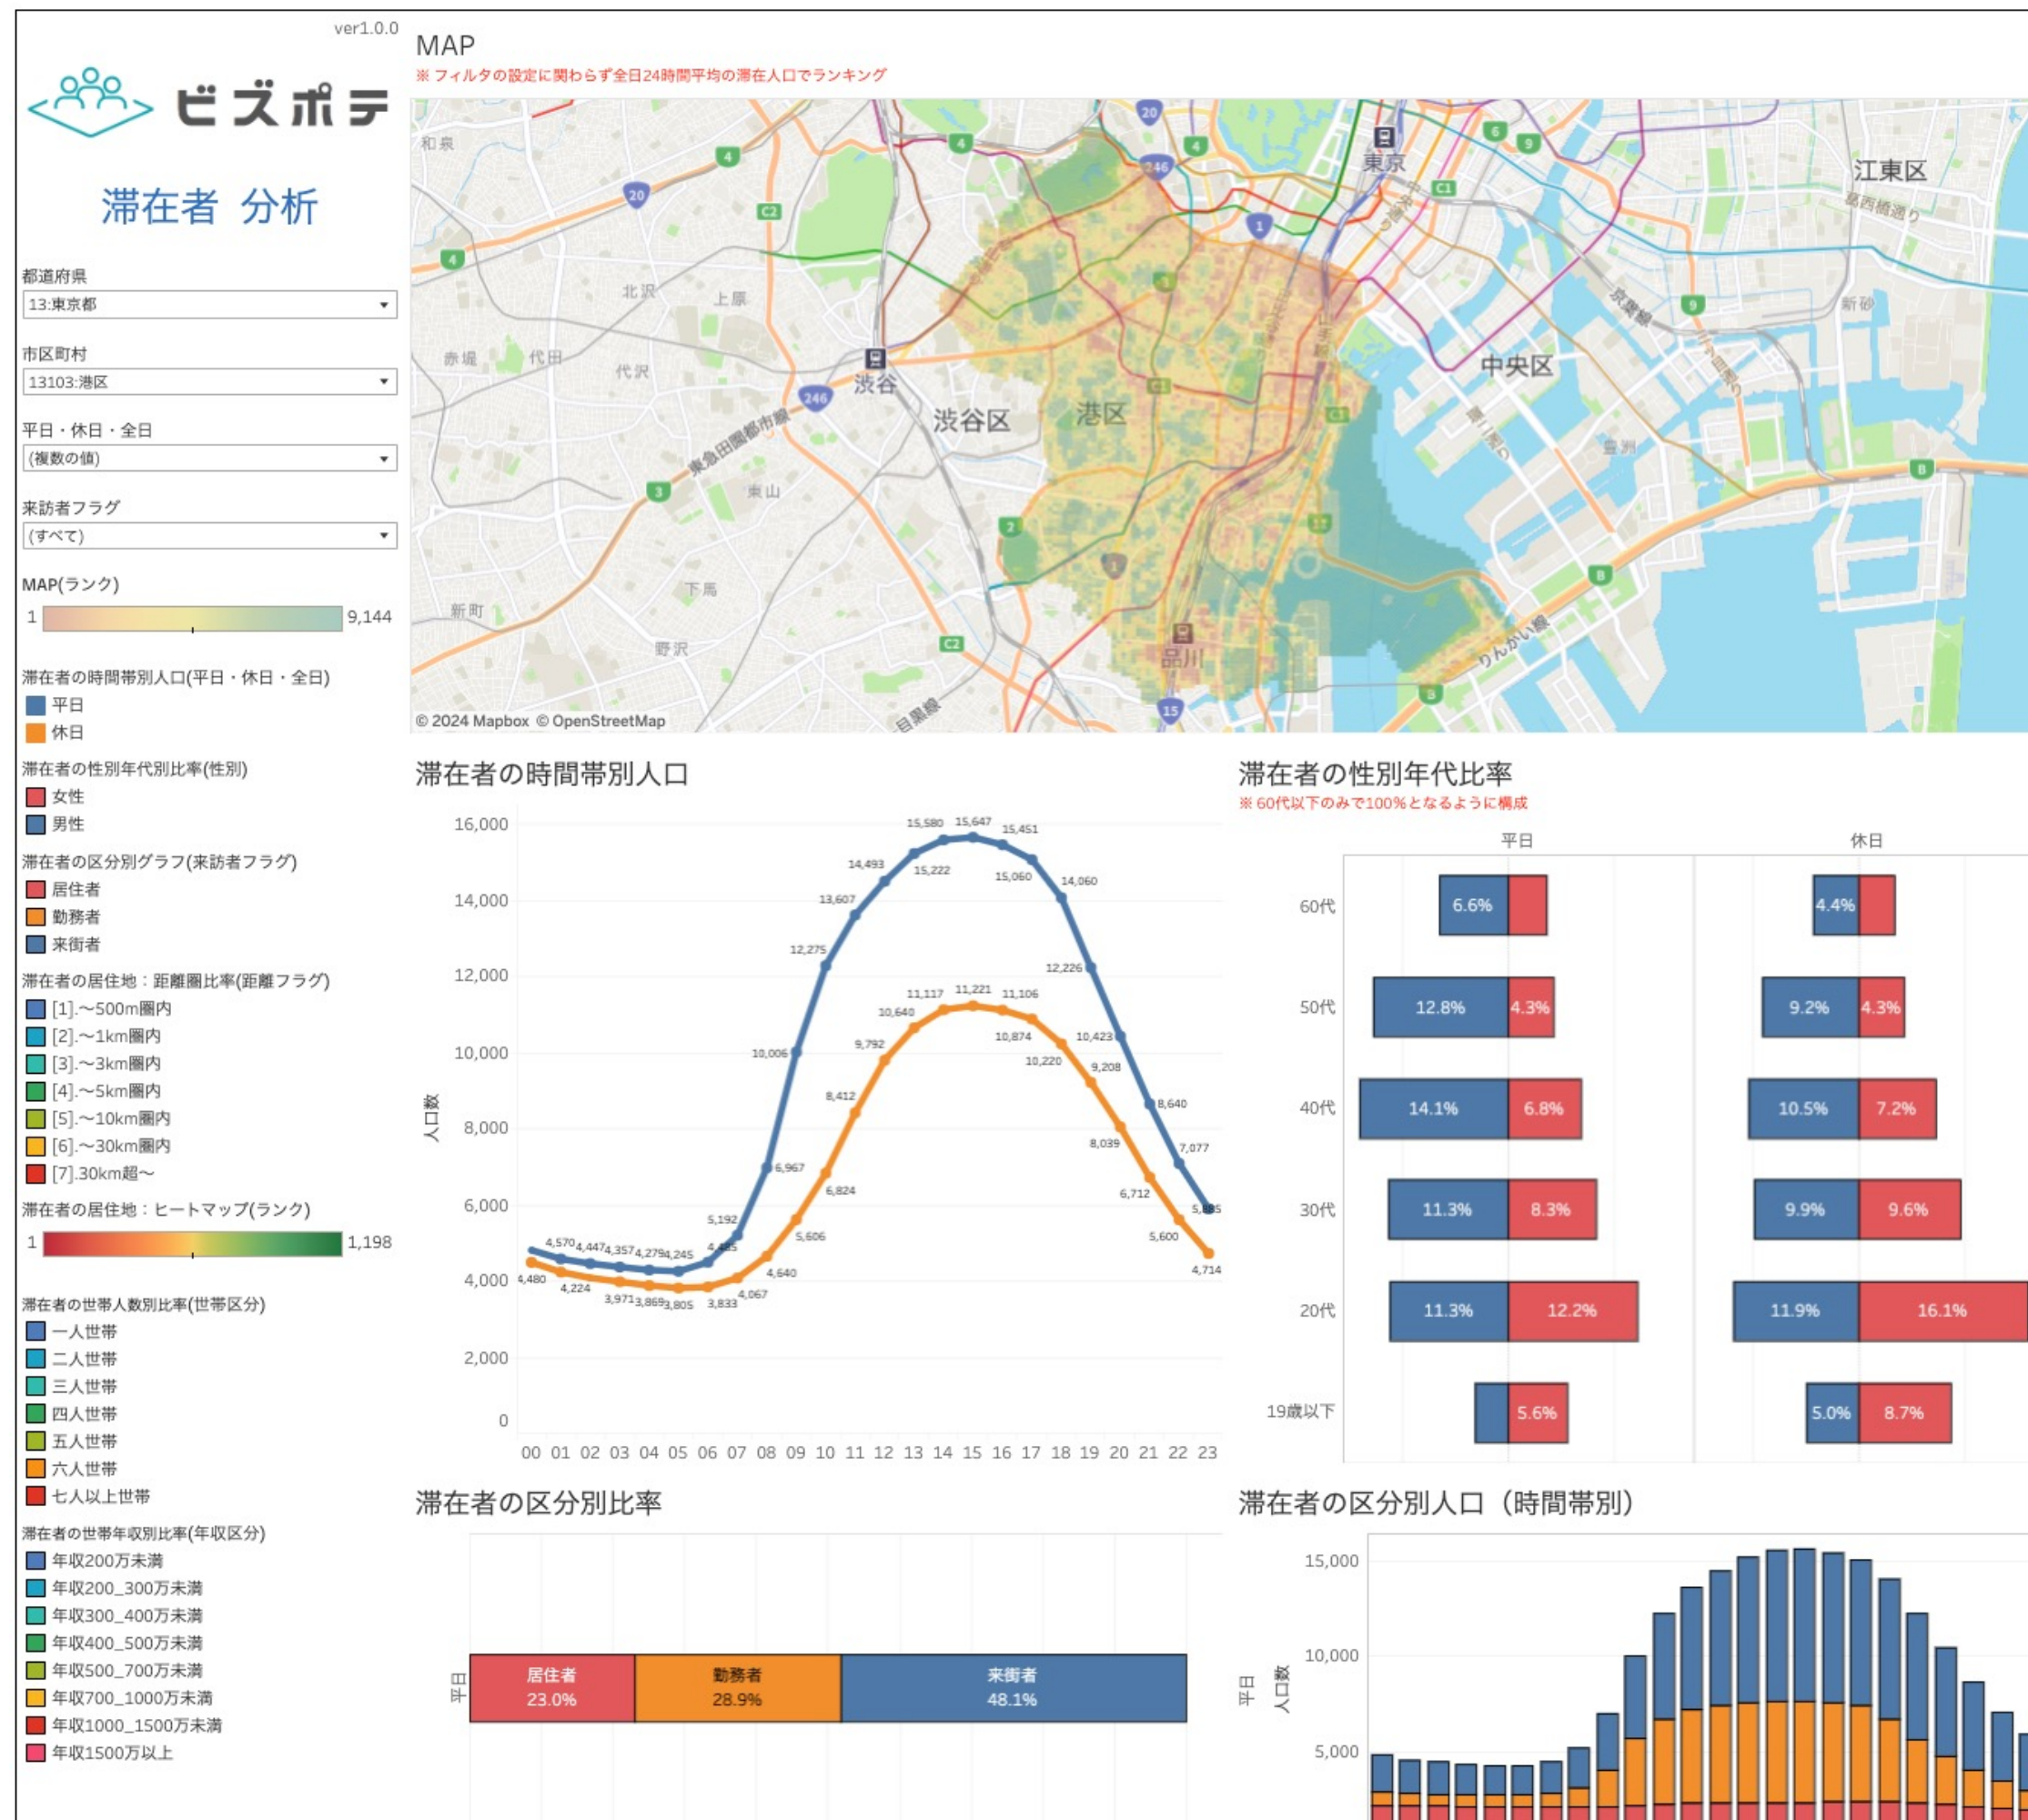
ver1.0.0

ビズポテ

滞在者 分析

都道府県
13:東京都

市区町村
13103:港区

平日・休日・全日
(複数の値)

来訪者フラグ
(すべて)

MAP(ランク)
1 9,144

滞在者の時間帯別人口(平日・休日・全日)
平日
休日

滞在者の性別年代別比率(性別)
女性
男性

滞在者の区分別グラフ(来訪者フラグ)
居住者
勤務者
来街者

滞在者の居住地：距離圏比率(距離フラグ)
[1].~500m圏内
[2].~1km圏内
[3].~3km圏内
[4].~5km圏内
[5].~10km圏内
[6].~30km圏内
[7].30km超~

滞在者の居住地：ヒートマップ(ランク)
1 1,198

滞在者の世帯人数別比率(世帯区分)
一人世帯
二人世帯
三人世帯
四人世帯
五人世帯
六人世帯
七人以上世帯

滞在者の世帯年収別比率(年収区分)
年収200万未満
年収200_300万未満
年収300_400万未満
年収400_500万未満
年収500_700万未満
年収700_1000万未満
年収1000_1500万未満
年収1500万以上

MAP
※ フィルタの設定に関わらず全日24時間平均の滞在人口でランキング

和泉 北沢 上原 赤堤 代田 代沢 渋谷 渋谷区 港区 東山 下馬 新町 野沢 目黒線 東急田園都市線 品川 東京 江東区 中央区 新砂 豊洲 りんかい線 京葉線 葛西橋通り 晴海通り
© 2024 Mapbox © OpenStreetMap

滞在者の時間帯別人口

16,000
14,000
12,000
10,000
8,000
6,000
4,000
2,000
0
人口数
00 01 02 03 04 05 06 07 08 09 10 11 12 13 14 15 16 17 18 19 20 21 22 23

4,570 4,447 4,357 4,279 4,245 4,485 5,192 6,967 10,006 12,275 13,607 14,493 15,222 15,580 15,647 15,451 15,060 14,060 12,226 10,423 8,640 7,077 5,885
4,480 4,224 3,971 3,869 3,805 3,833 4,067 4,640 5,606 6,824 8,412 9,792 10,640 11,117 11,221 11,106 10,874 10,220 9,208 8,039 6,712 5,600 4,714

滞在者の性別年代比率
※ 60代以下のみで100%となるように構成

平日 休日
60代 6.6% 4.4%
50代 12.8% 4.3% 9.2% 4.3%
40代 14.1% 6.8% 10.5% 7.2%
30代 11.3% 8.3% 9.9% 9.6%
20代 11.3% 12.2% 11.9% 16.1%
19歳以下 5.6% 5.0% 8.7%

滞在者の区分別比率
平日
居住者 23.0%
勤務者 28.9%
来街者 48.1%

滞在者の区分別人口（時間帯別）
15,000
10,000
5,000
平日
人口数